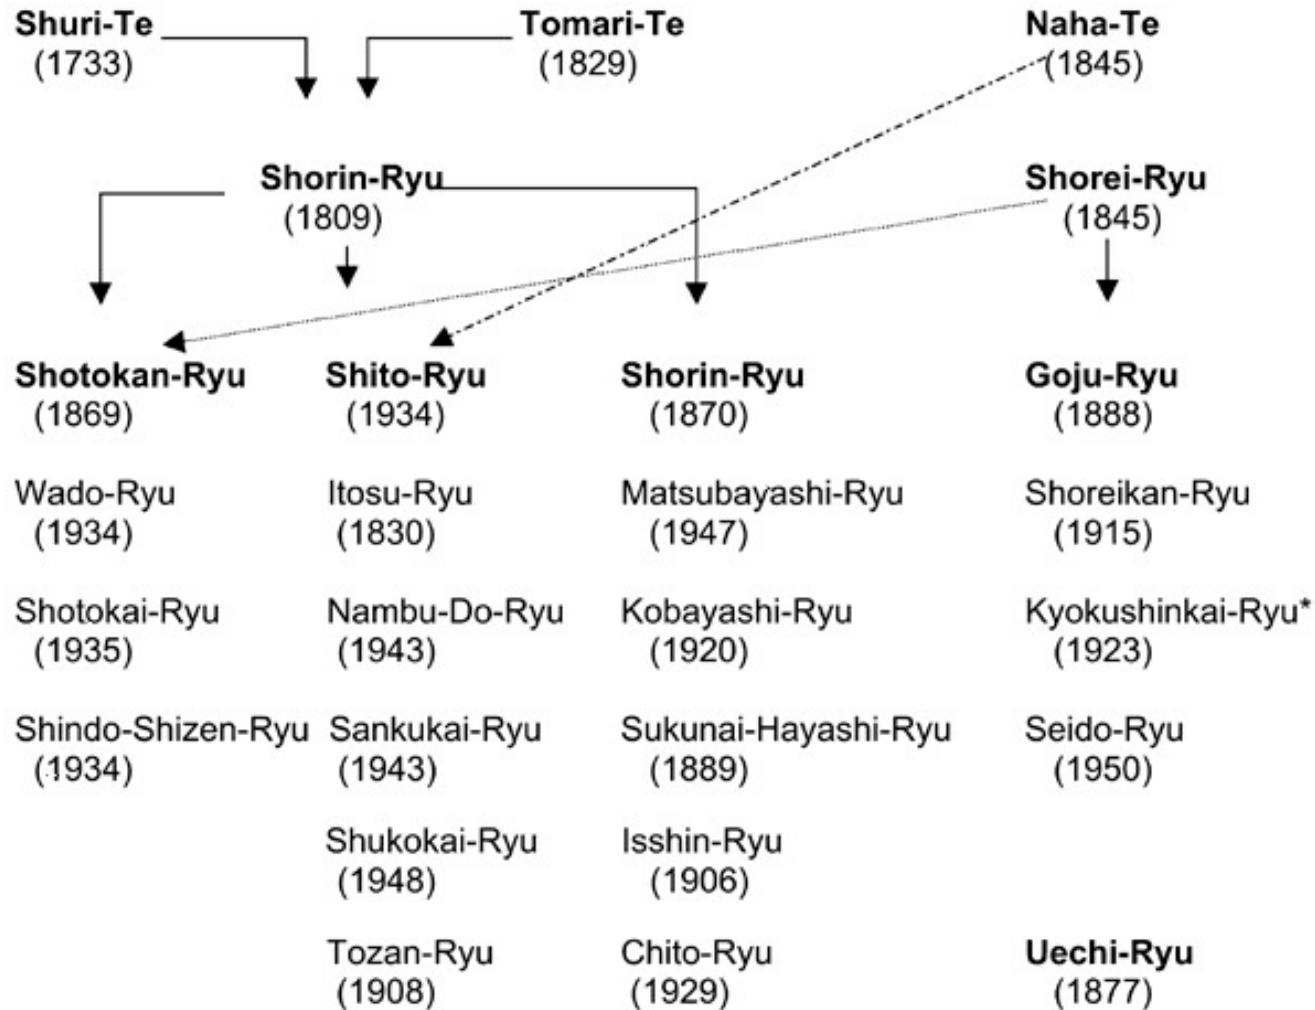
Shuri-Te
(1733)

Tomari-Te
(1829)

Naha-Te
(1845)

Shorin-Ryu
(1809)

Shorei-Ryu
(1845)

Shotokan-Ryu
(1869)

Wado-Ryu
(1934)

Shotokai-Ryu
(1935)

Shindo-Shizen-Ryu
(1934)

Shito-Ryu
(1934)

Itosu-Ryu
(1830)

Nambu-Do-Ryu
(1943)

Sankukai-Ryu
(1943)

Shukokai-Ryu
(1948)

Tozan-Ryu
(1908)

Shorin-Ryu
(1870)

Matsubayashi-Ryu
(1947)

Kobayashi-Ryu
(1920)

Sukunai-Hayashi-Ryu
(1889)

Isshin-Ryu
(1906)

Chito-Ryu
(1929)

Goju-Ryu
(1888)

Shoreikan-Ryu
(1915)

Kyokushinkai-Ryu*
(1923)

Seido-Ryu
(1950)

Uechi-Ryu
(1877)